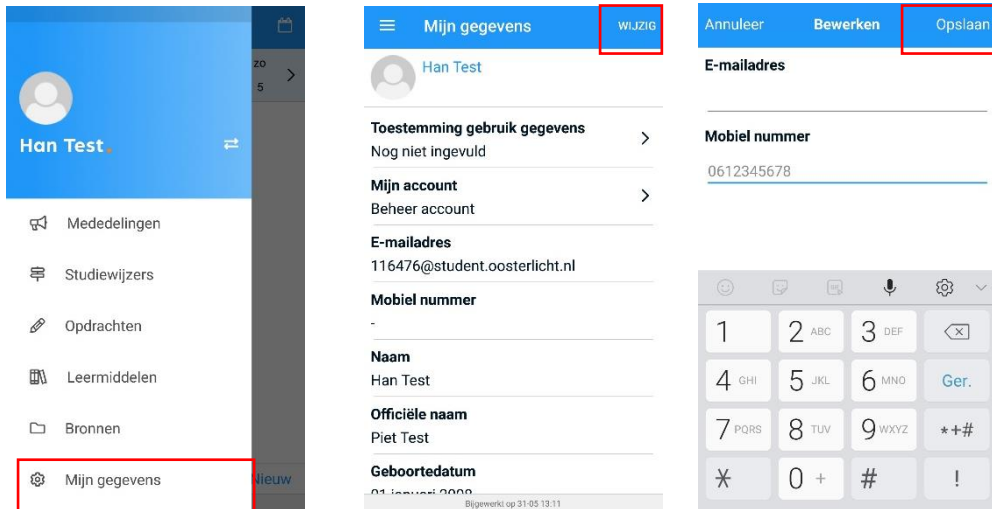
zo
5

Han Test

Mededelingen

Studiewijzers

Opdrachten

Leermiddelen

Bronnen

Mijn gegevens

Nieuw

Mijn gegevens

WIJZIG

Han Test

Toestemming gebruik gegevens
Nog niet ingevuld

Mijn account
Beheer account

E-mailadres
116476@student.oosterlicht.nl

Mobiel nummer
-

Naam
Han Test

Officiële naam
Piet Test

Geboortedatum
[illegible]

Bijgewerkt op 31-05 13:11

Annuleer

Bewerken

Opslaan

E-mailadres

Mobiel nummer
0612345678

| 1 | 2 ABC | 3 DEF | |
|---|---|---|---|
| 4 GHI | 5 JKL | 6 MNO | Ger. |
| 7 PQRS | 8 TUV | 9 WXYZ | *+# |
| * | 0 + | # | ! |